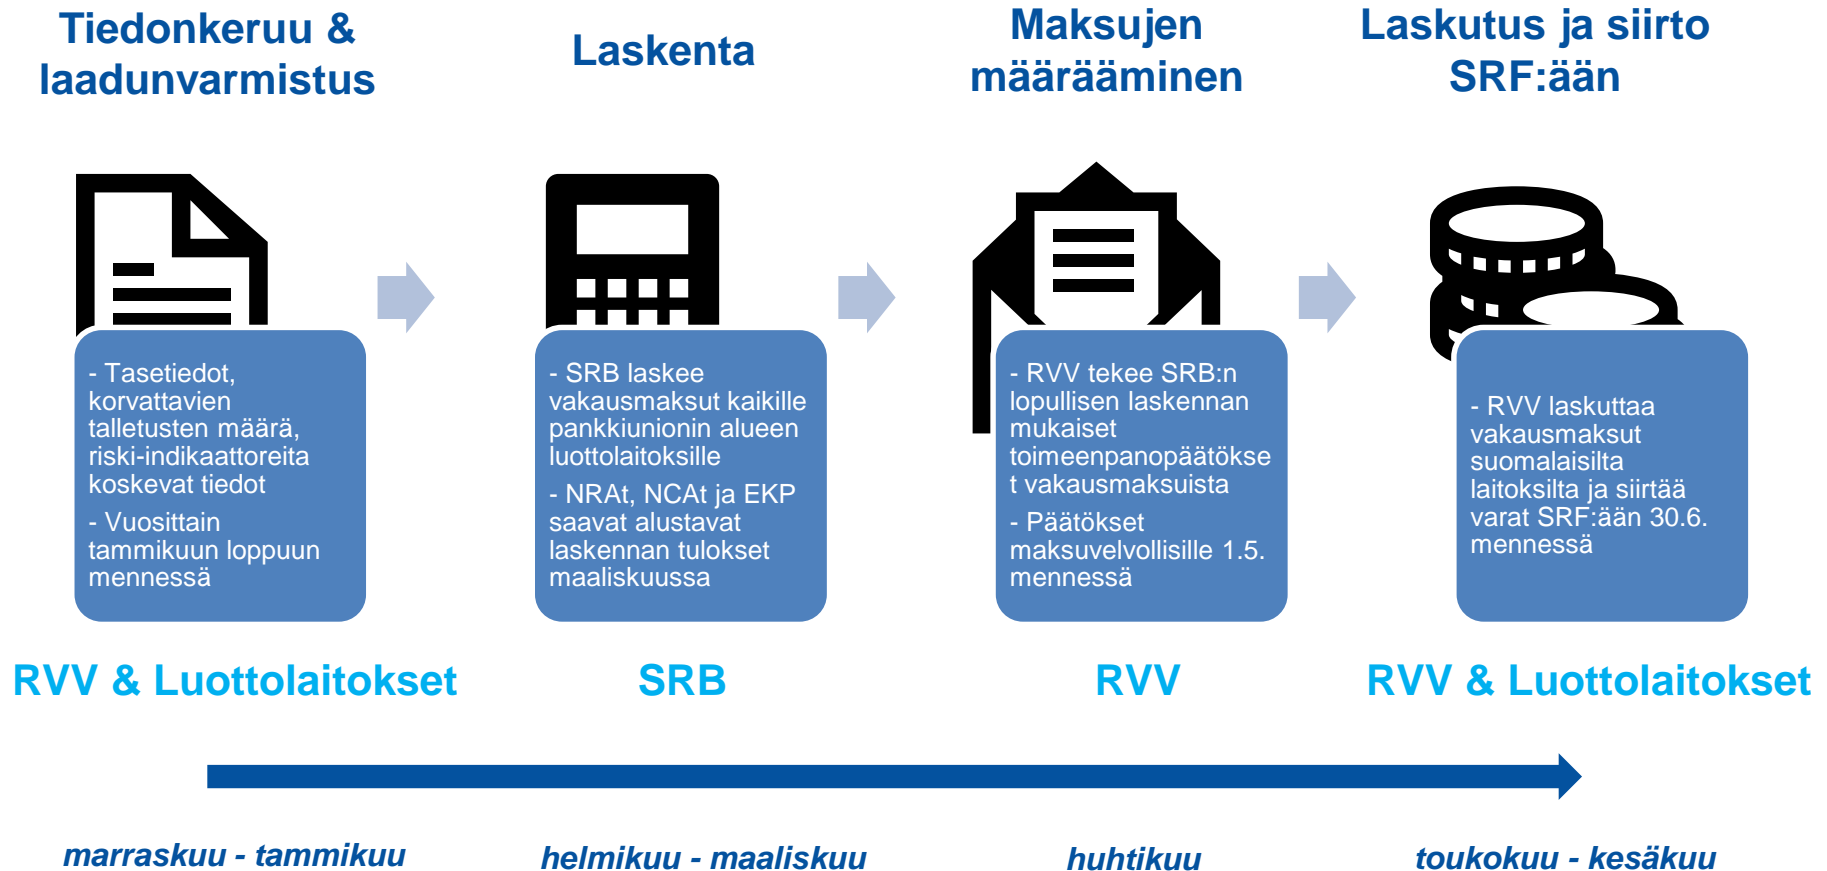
Tiedonkeruu & laadunvarmistus

- Tasetiedot, korvattavien talletusten määrä, riski-indikaattoreita koskevat tiedot

- Vuosittain tammikuun loppuun mennessä

RVV & Luottolaitokset

marraskuu - tammikuu

Laskenta

- SRB laskee vakausmaksut kaikille pankkiunionin alueen luottolaitoksille

- NRAt, NCAt ja EKP saavat alustavat laskennan tulokset maaliskuussa

SRB

helmikuu - maaliskuu

Maksujen määrääminen

- RVV tekee SRB:n lopullisen laskennan mukaiset toimeenpanopäätökset vakausmaksuista

- Päätökset maksuvelvollisille 1.5. mennessä

RVV

huhtikuu

Laskutus ja siirto SRF:ään

- RVV laskuttaa vakausmaksut suomalaisilta laitoksilta ja siirtää varat SRF:ään 30.6. mennessä

RVV & Luottolaitokset

toukokuu - kesäkuu